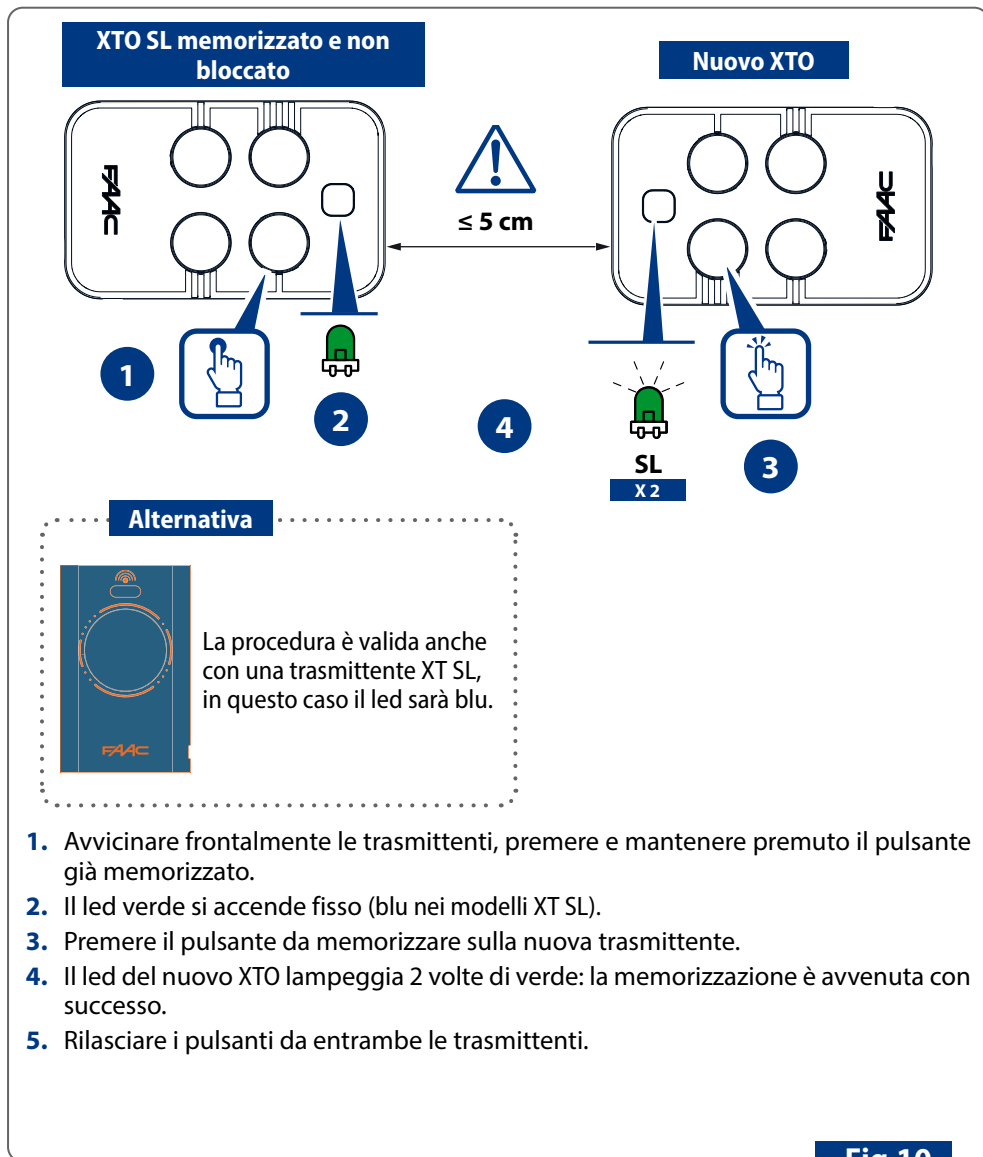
XTO SL memorizzato e non bloccato

Nuovo XTO

FAAC

≤ 5 cm

FAAC

1

2

4

SL
X 2

3

Alternativa

FAAC

La procedura è valida anche con una trasmittente XT SL, in questo caso il led sarà blu.

1. Avvicinare frontalmente le trasmittenti, premere e mantenere premuto il pulsante già memorizzato.
2. Il led verde si accende fisso (blu nei modelli XT SL).
3. Premere il pulsante da memorizzare sulla nuova trasmittente.
4. Il led del nuovo XTO lampeggia 2 volte di verde: la memorizzazione è avvenuta con successo.
5. Rilasciare i pulsanti da entrambe le trasmittenti.

Fig. 10